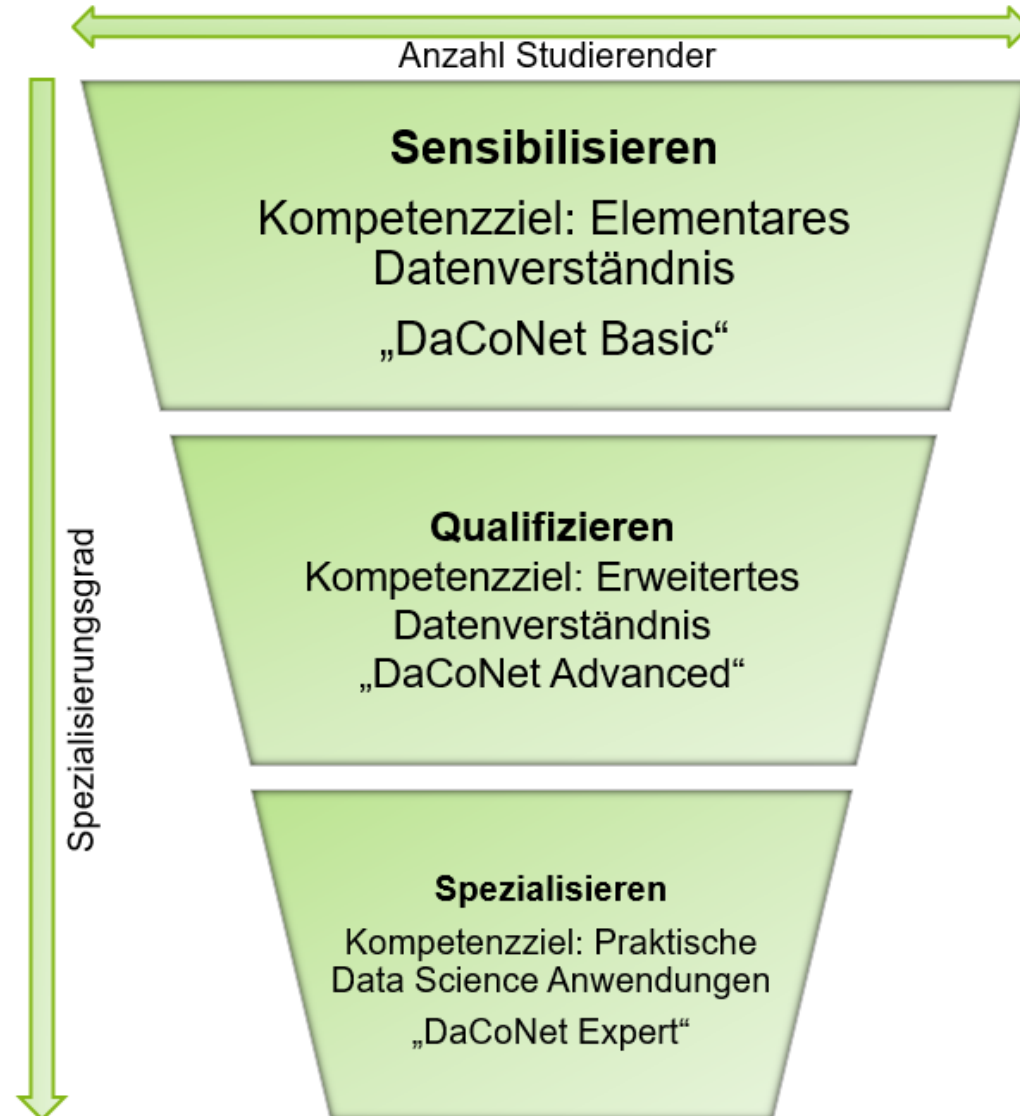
Anzahl Studierender

Spezialisierungsgrad

**Sensibilisieren**

Kompetenzziel: Elementares Datenverständnis

„DaCoNet Basic“

**Qualifizieren**

Kompetenzziel: Erweitertes Datenverständnis

„DaCoNet Advanced“

**Spezialisieren**

Kompetenzziel: Praktische Data Science Anwendungen

„DaCoNet Expert“